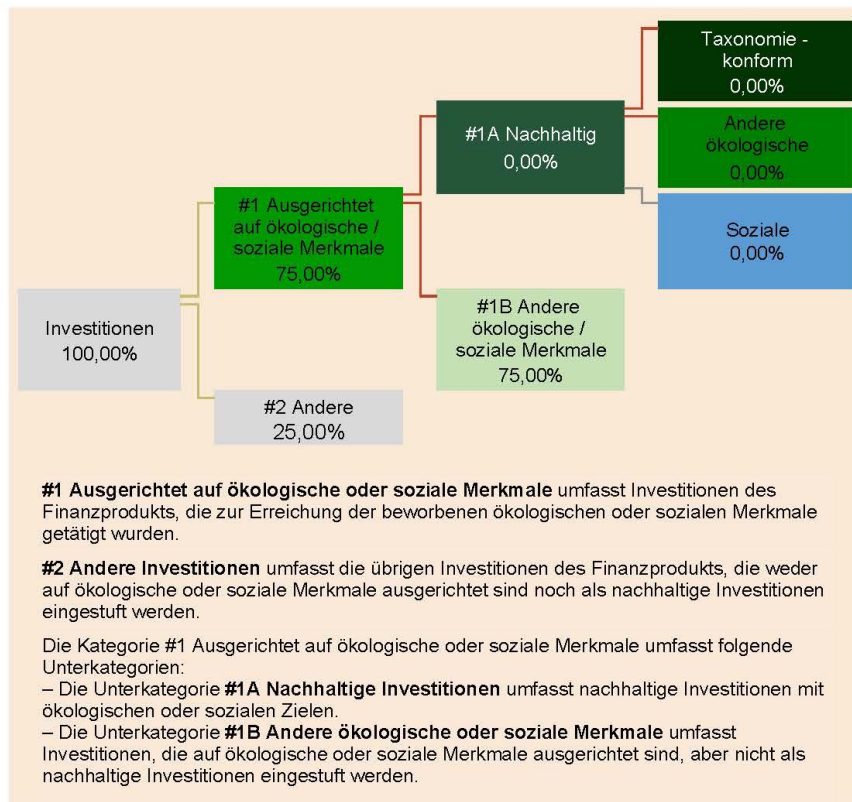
Investitionen
100,00%

#1 Ausgerichtet auf ökologische / soziale Merkmale
75,00%

#2 Andere
25,00%

#1A Nachhaltig
0,00%

#1B Andere ökologische / soziale Merkmale
75,00%

Taxonomie - konform
0,00%

Andere ökologische
0,00%

Soziale
0,00%

**#1 Ausgerichtet auf ökologische oder soziale Merkmale** umfasst Investitionen des Finanzprodukts, die zur Erreichung der beworbenen ökologischen oder sozialen Merkmale getätigt wurden.

**#2 Andere Investitionen** umfasst die übrigen Investitionen des Finanzprodukts, die weder auf ökologische oder soziale Merkmale ausgerichtet sind noch als nachhaltige Investitionen eingestuft werden.

Die Kategorie #1 Ausgerichtet auf ökologische oder soziale Merkmale umfasst folgende Unterkategorien:
– Die Unterkategorie **#1A Nachhaltige Investitionen** umfasst nachhaltige Investitionen mit ökologischen oder sozialen Zielen.
– Die Unterkategorie **#1B Andere ökologische oder soziale Merkmale** umfasst Investitionen, die auf ökologische oder soziale Merkmale ausgerichtet sind, aber nicht als nachhaltige Investitionen eingestuft werden.